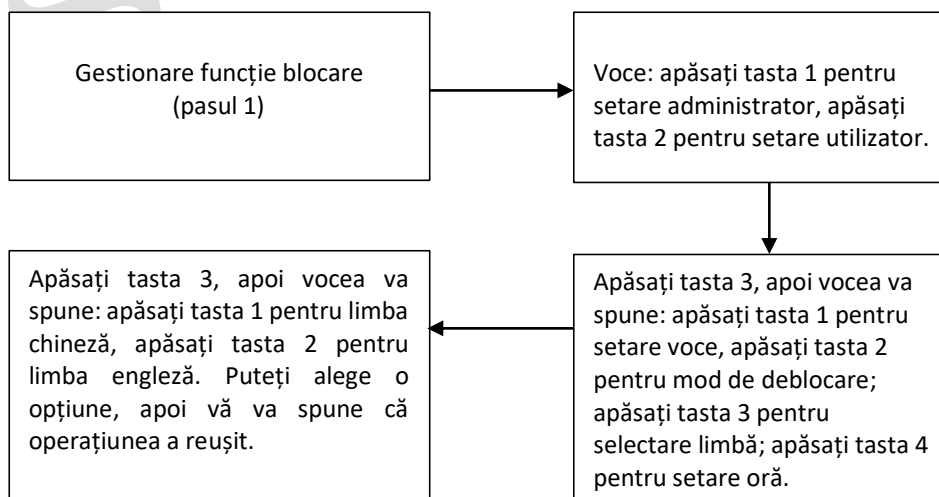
Gestionare funcție blocare (pasul 1)

Voce: apăsați tasta 1 pentru setare administrator, apăsați tasta 2 pentru setare utilizator.

Apăsați tasta 3, apoi vocea va spune: apăsați tasta 1 pentru setare voce, apăsați tasta 2 pentru mod de deblocare; apăsați tasta 3 pentru selectare limbă; apăsați tasta 4 pentru setare oră.

Apăsați tasta 3, apoi vocea va spune: apăsați tasta 1 pentru limba chineză, apăsați tasta 2 pentru limba engleză. Puteți alege o opțiune, apoi vă va spune că operațiunea a reușit.